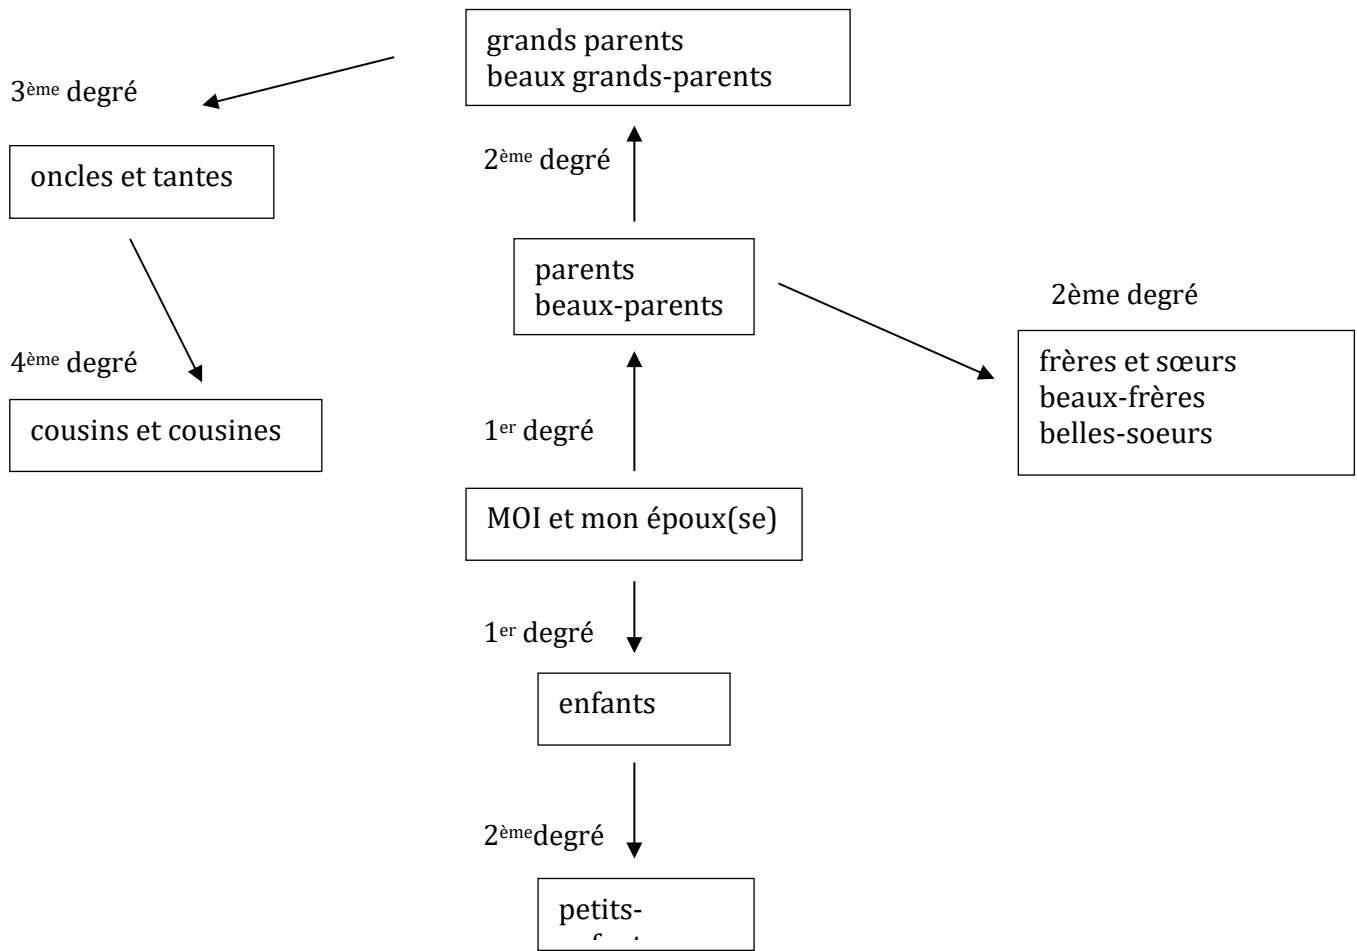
grands parents
beaux grands-parents

3ème degré

2ème degré

oncles et tantes

parents
beaux-parents

2ème degré

4ème degré

frères et sœurs
beaux-frères
belles-soeurs

cousins et cousines

1er degré

MOI et mon époux(se)

1er degré

enfants

2èmedegré

petits-
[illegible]